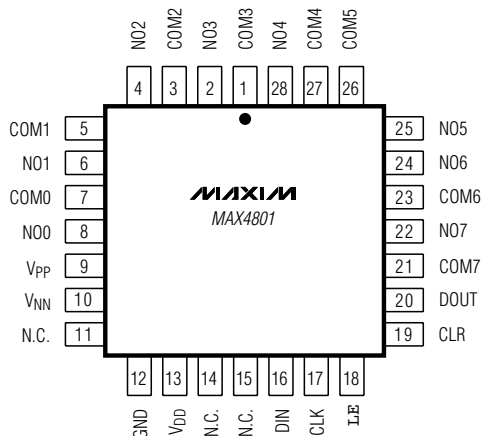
NO2 COM2 NO3 COM3 NO4 COM4 COM5

4 3 2 1 28 27 26

COM1 5
NO1 6
COM0 7
NO0 8
$V_{PP}$ 9
$V_{NN}$ 10
N.C. 11

25 NO5
24 NO6
23 COM6
22 NO7
21 COM7
20 DOUT
19 CLR

MAXIM
MAX4801

12 13 14 15 16 17 18

GND $V_{DD}$ N.C. N.C. DIN CLK LE